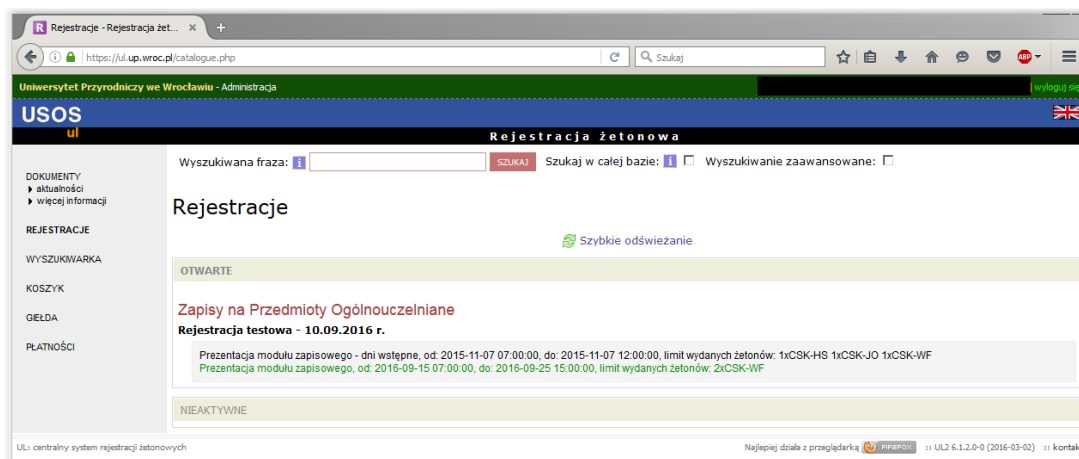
Rejestracje - Rejestracja żeton ×

https://ul.up.wroc.pl/catalogue.php

Szukaj

Uniwersytet Przyrodniczy we Wrocławiu - Administracja

wyloguj się

USOS
ul

Rejestracja żetonowa

DOKUMENTY
aktualności
więcej informacji

REJESTRACJE

WYSZUKIWARKA

KOSZYK

GIEŁDA

PŁATNOŚCI

Wyszukiwana fraza:

SZUKAJ

Szukaj w całej bazie:

Wyszukiwanie zaawansowane:

Rejestracje

Szybkie odświeżanie

OTWARTE

Zapisy na Przedmioty Ogólnouczelniane

Rejestracja testowa - 10.09.2016 r.

Prezentacja modułu zapisowego - dni wstępne, od: 2015-11-07 07:00:00, do: 2015-11-07 12:00:00, limit wydanych żetonów: 1xCSK-HS 1xCSK-JO 1xCSK-WF

Prezentacja modułu zapisowego, od: 2016-09-15 07:00:00, do: 2016-09-25 15:00:00, limit wydanych żetonów: 2xCSK-WF

NIEAKTYWNE

UL: centralny system rejestracji żetonowych

Najlepiej działa z przeglądarką FIREFOX

:: UL2 6.1.2.0-0 (2016-03-02) :: kontakt